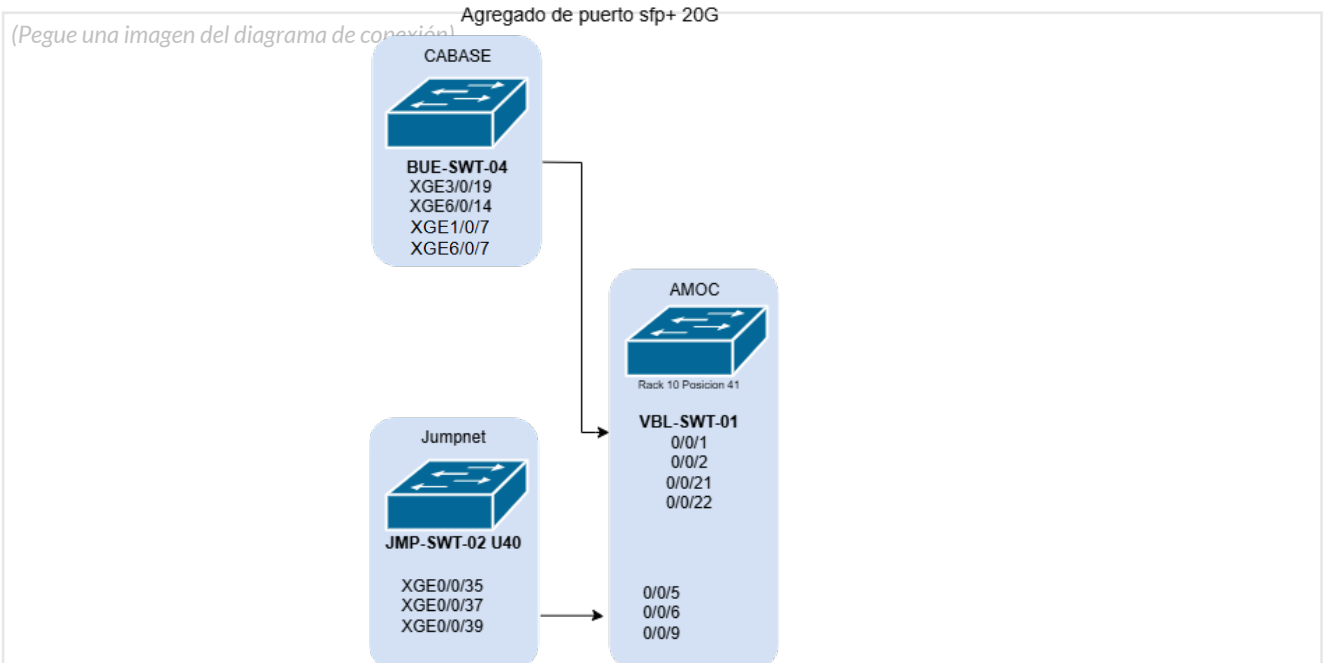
(Pegue una imagen del diagrama de conexión)

Agregado de puerto sfp+ 20G

CABASE

BUE-SWT-04
XGE3/0/19
XGE6/0/14
XGE1/0/7
XGE6/0/7

AMOC

Rack 10 Posicion 41

VBL-SWT-01
0/0/1
0/0/2
0/0/21
0/0/22

Jumpnet

JMP-SWT-02 U40

XGE0/0/35
XGE0/0/37
XGE0/0/39

0/0/5
0/0/6
0/0/9